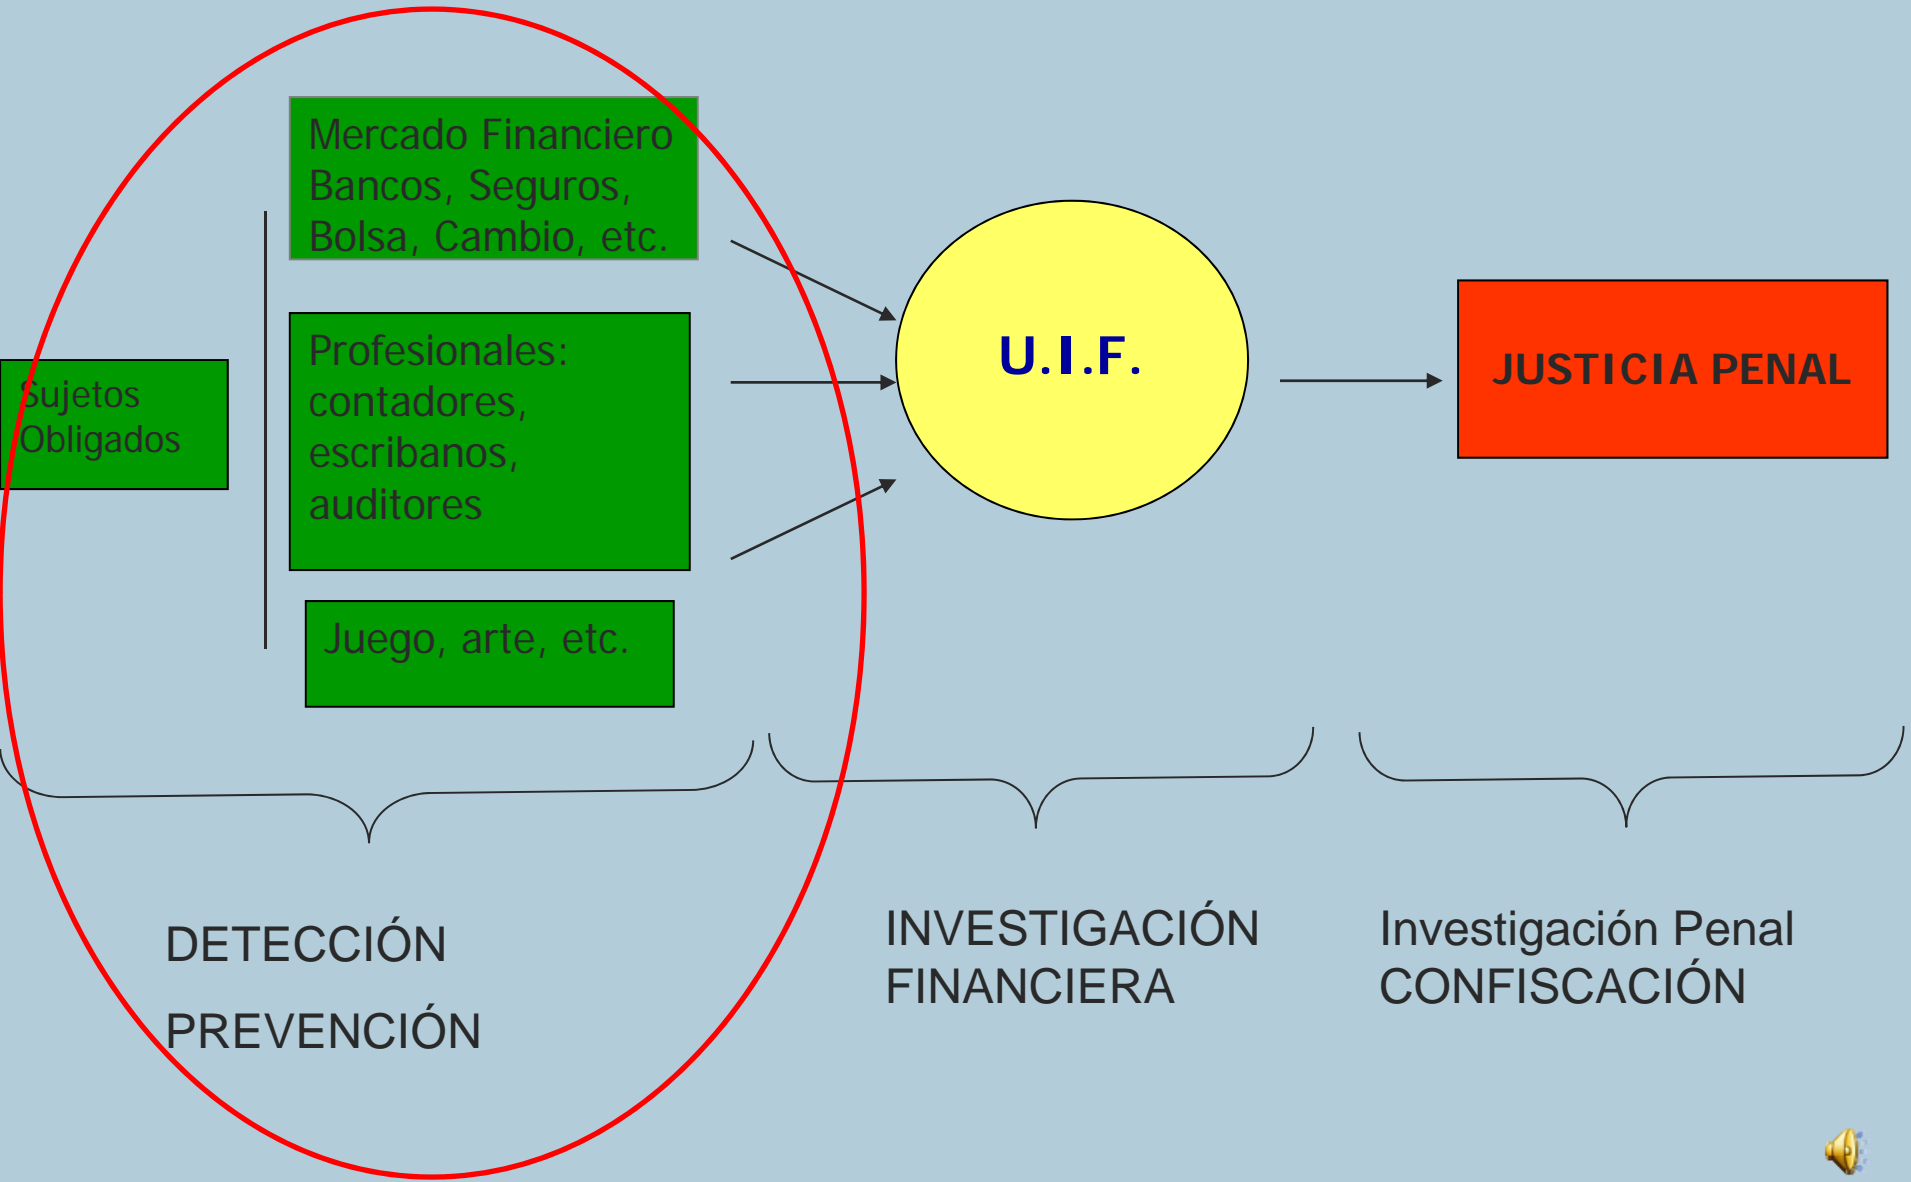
Sujetos Obligados

Mercado Financiero Bancos, Seguros, Bolsa, Cambio, etc.

Profesionales: contadores, escribanos, auditores

Juego, arte, etc.

U.I.F.

JUSTICIA PENAL

DETECCIÓN

PREVENCIÓN

INVESTIGACIÓN FINANCIERA

Investigación Penal CONFISCACIÓN